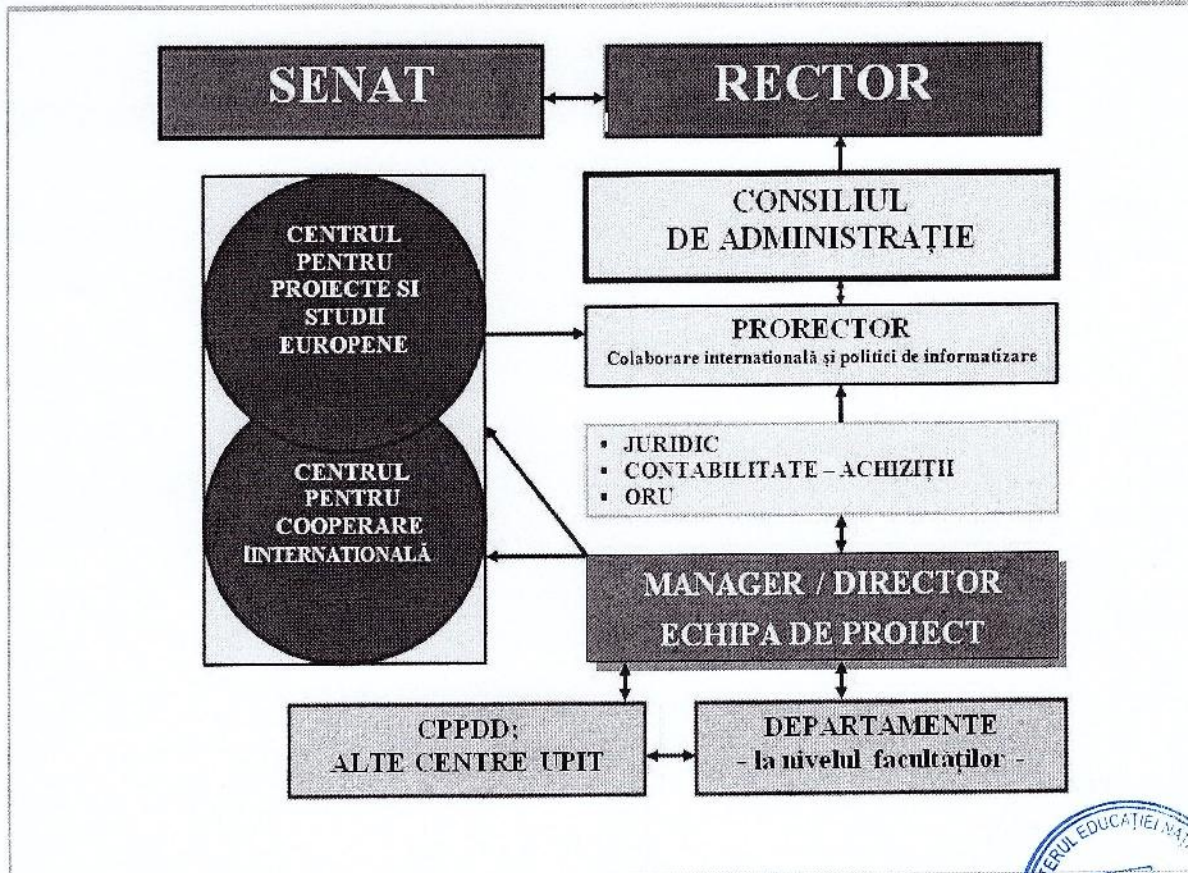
SENAT

RECTOR

CONSILIUL DE ADMINISTRAȚIE

CENTRUL PENTRU PROIECTE SI STUDII EUROPENE

CENTRUL PENTRU COOPERARE IINTERNATIONALĂ

PRORECTOR
Colaborare internatională și politici de informatizare

- JURIDIC
- CONTABILITATE – ACHIZIȚII
- ORU

MANAGER / DIRECTOR
ECHIPA DE PROIECT

CPPDD:
ALTE CENTRE UPIT

DEPARTAMENTE
- la nivelul facultăților -

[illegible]RUL EDUCAȚIEI NA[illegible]